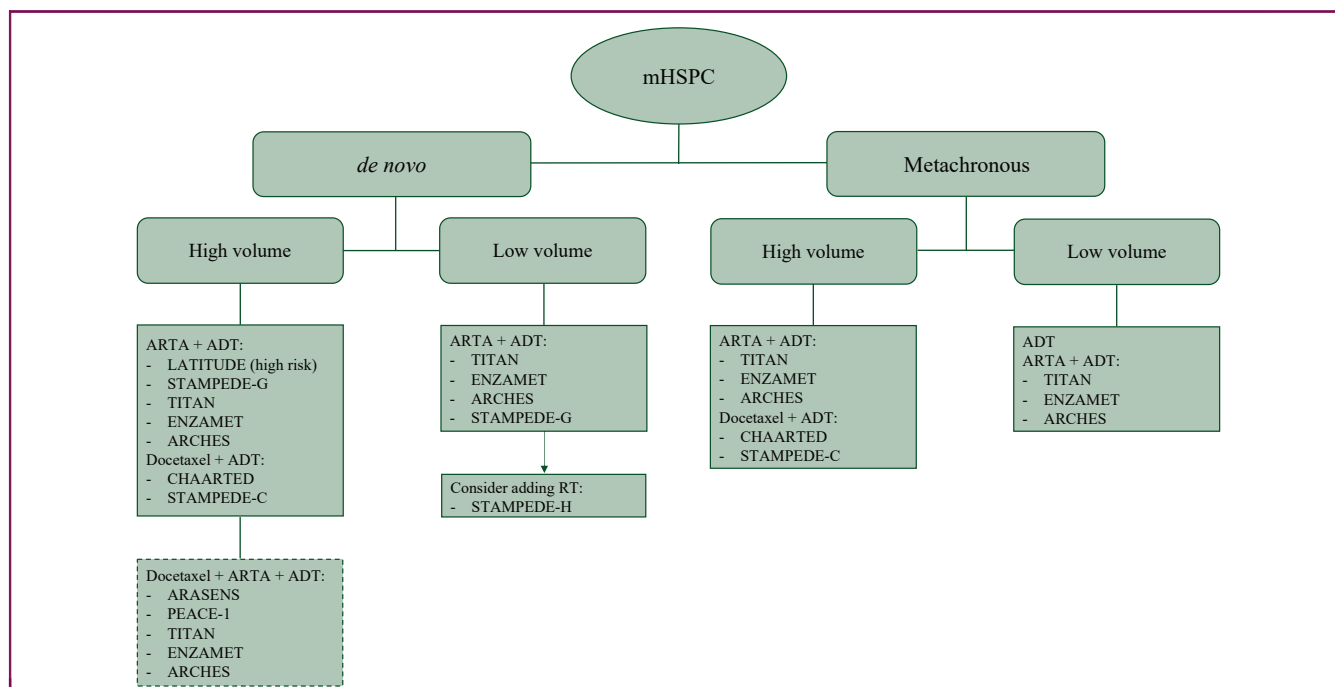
mHSPC

de novo

Metachronous

High volume

Low volume

High volume

Low volume

ARTA + ADT:
- LATITUDE (high risk)
- STAMPEDE-G
- TITAN
- ENZAMET
- ARCHES
Docetaxel + ADT:
- CHAARTED
- STAMPEDE-C

Docetaxel + ARTA + ADT:
- ARASENS
- PEACE-1
- TITAN
- ENZAMET
- ARCHES

ARTA + ADT:
- TITAN
- ENZAMET
- ARCHES
- STAMPEDE-G

Consider adding RT:
- STAMPEDE-H

ARTA + ADT:
- TITAN
- ENZAMET
- ARCHES
Docetaxel + ADT:
- CHAARTED
- STAMPEDE-C

ADT
ARTA + ADT:
- TITAN
- ENZAMET
- ARCHES